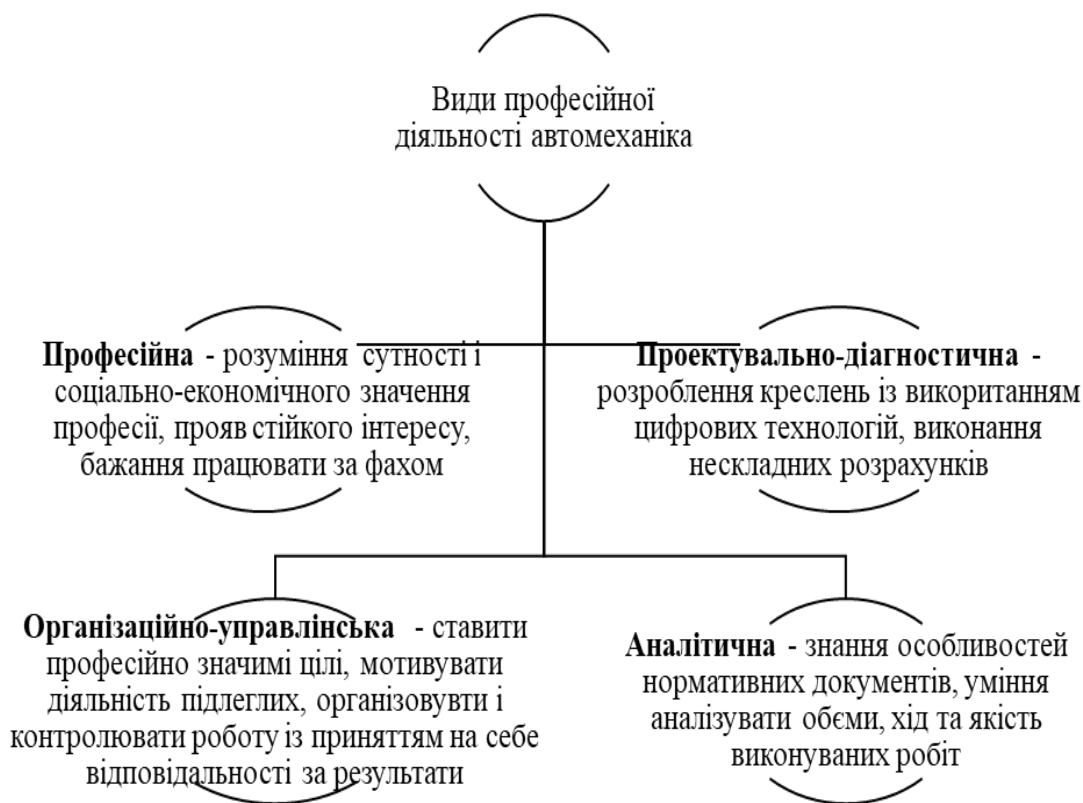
Види професійної діяльності автомеханіка

**Професійна** - розуміння сутності і соціально-економічного значення професії, прояв стійкого інтересу, бажання працювати за фахом

**Проектувально-діагностична** - розроблення креслень із викоританням цифрових технологій, виконання нескладних розрахунків

**Організаційно-управлінська** - ставити професійно значимі цілі, мотивувати діяльність підлеглих, організовувти і контролювати роботу із прийняттям на себе відповідальності за результати

**Аналітична** - знання особливостей нормативних документів, уміння аналізувати обєми, хід та якість виконуваних робіт